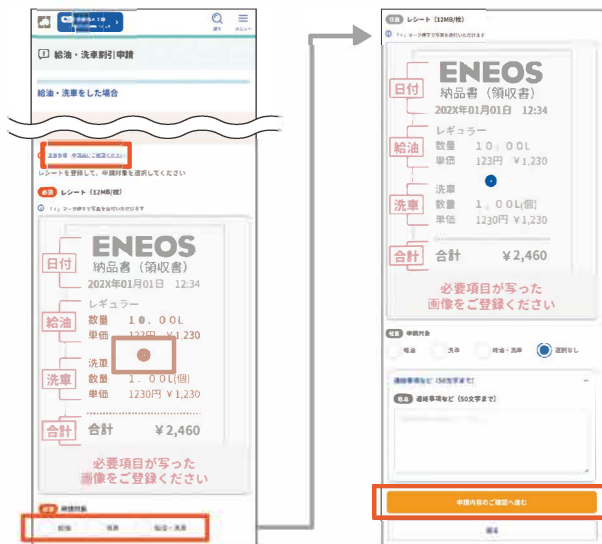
給油・洗車割引申請

給油・洗車をした場合

レシートを登録して、申請対象を選択してください

必須 レシート（12MB/枚）

ENEOS
納品書（領収書）
日付 202X年01月01日 12:34
レギュラー
給油 数量 10.00L
単価 123円 ¥1,230
洗車
洗車 数量 1.00L(個)
単価 1230円 ¥1,230
合計 合計 ¥2,460
必要項目が写った画像をご登録ください

必須 申請対象
給油 洗車 給油・洗車

必須 レシート（12MB/枚）

ENEOS
納品書（領収書）
日付 202X年01月01日 12:34
レギュラー
給油 数量 10.00L
単価 123円 ¥1,230
洗車
洗車 数量 1.00L(個)
単価 1230円 ¥1,230
合計 合計 ¥2,460
必要項目が写った画像をご登録ください

必須 申請対象
給油 洗車 給油・洗車 選択なし

任意 連絡事項など（50文字まで）

申請内容のご確認へ進む